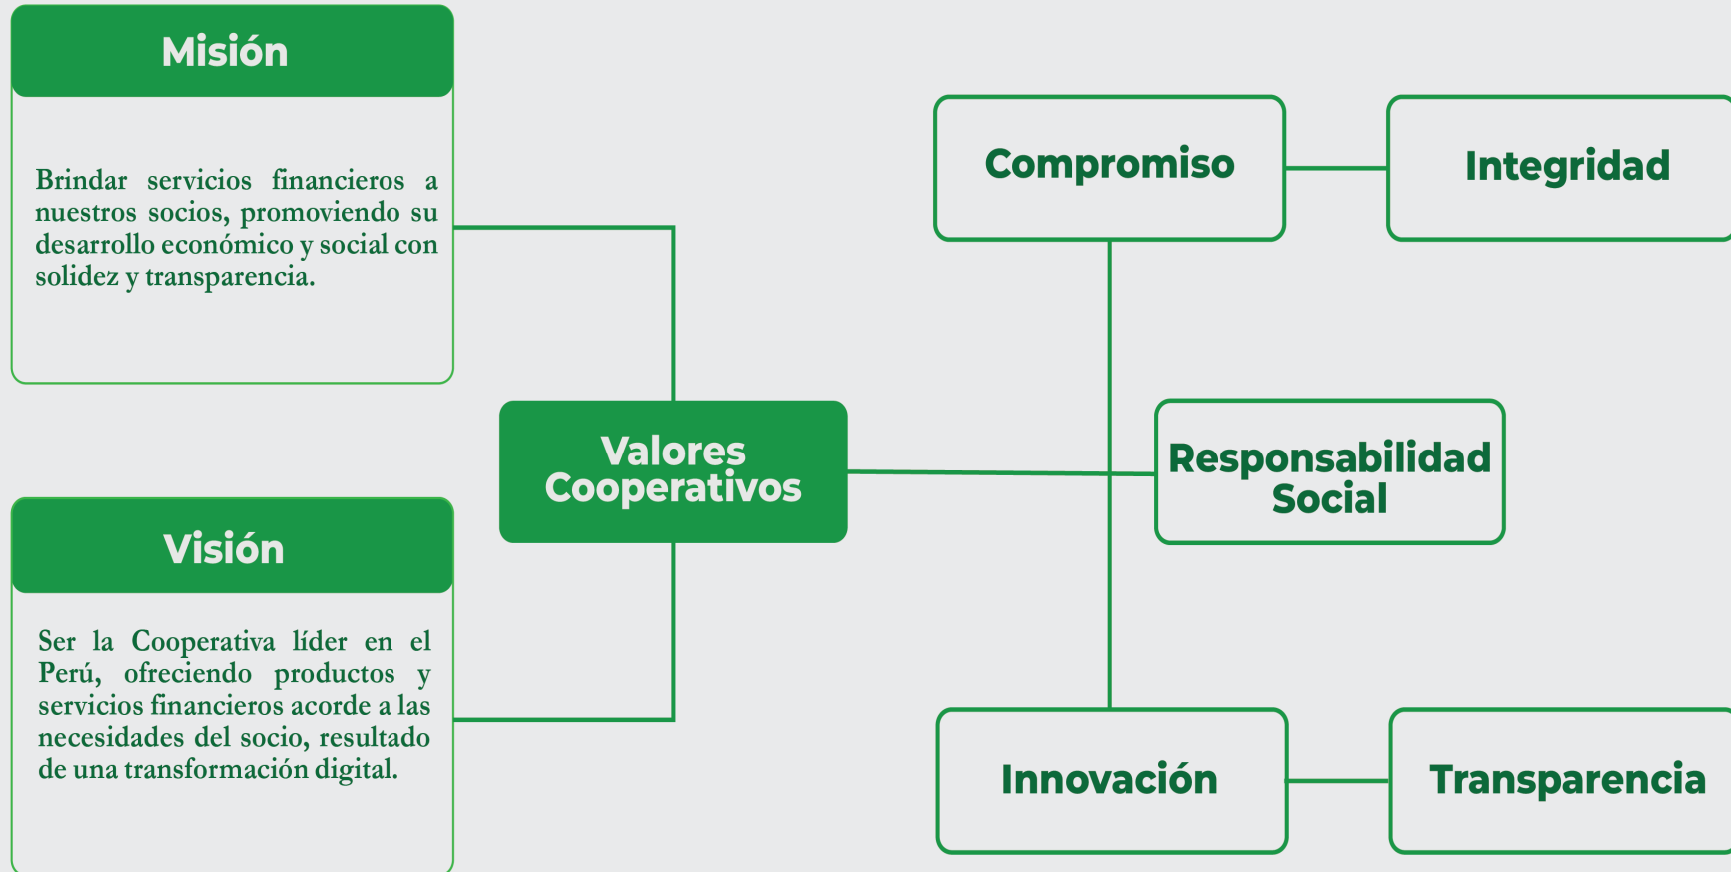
Misión

Brindar servicios financieros a nuestros socios, promoviendo su desarrollo económico y social con solidez y transparencia.

Visión

Ser la Cooperativa líder en el Perú, ofreciendo productos y servicios financieros acorde a las necesidades del socio, resultado de una transformación digital.

Valores Cooperativos

Compromiso

Integridad

Responsabilidad Social

Innovación

Transparencia